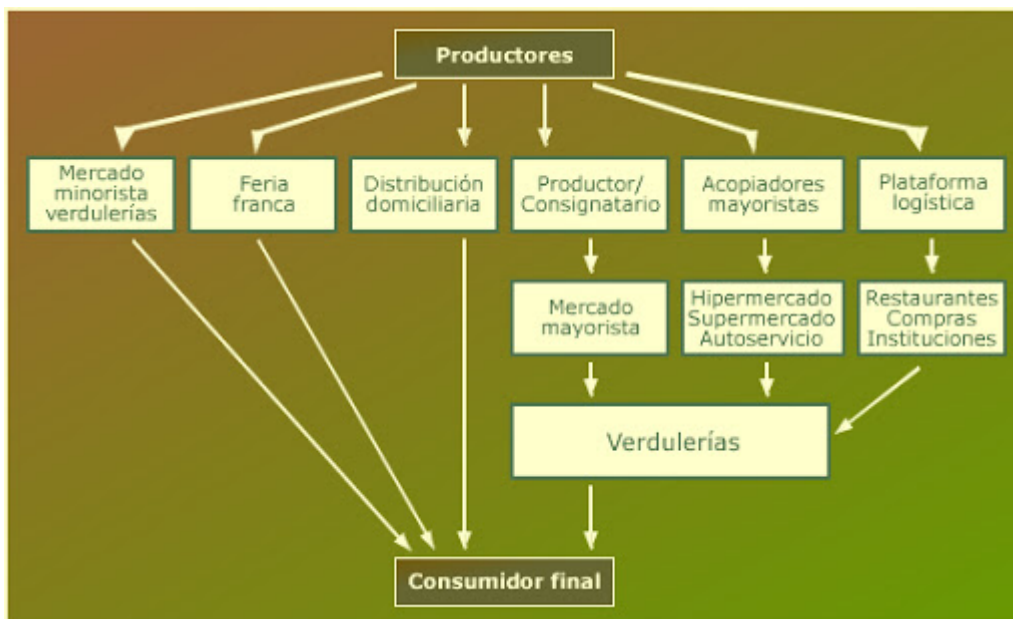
Productores

Mercado minorista verdulerías

Feria franca

Distribución domiciliaria

Productor/ Consignatario

Acopiadores mayoristas

Plataforma logística

Mercado mayorista

Hipermercado Supermercado Autoservicio

Restaurantes Compras Instituciones

Verdulerías

Consumidor final